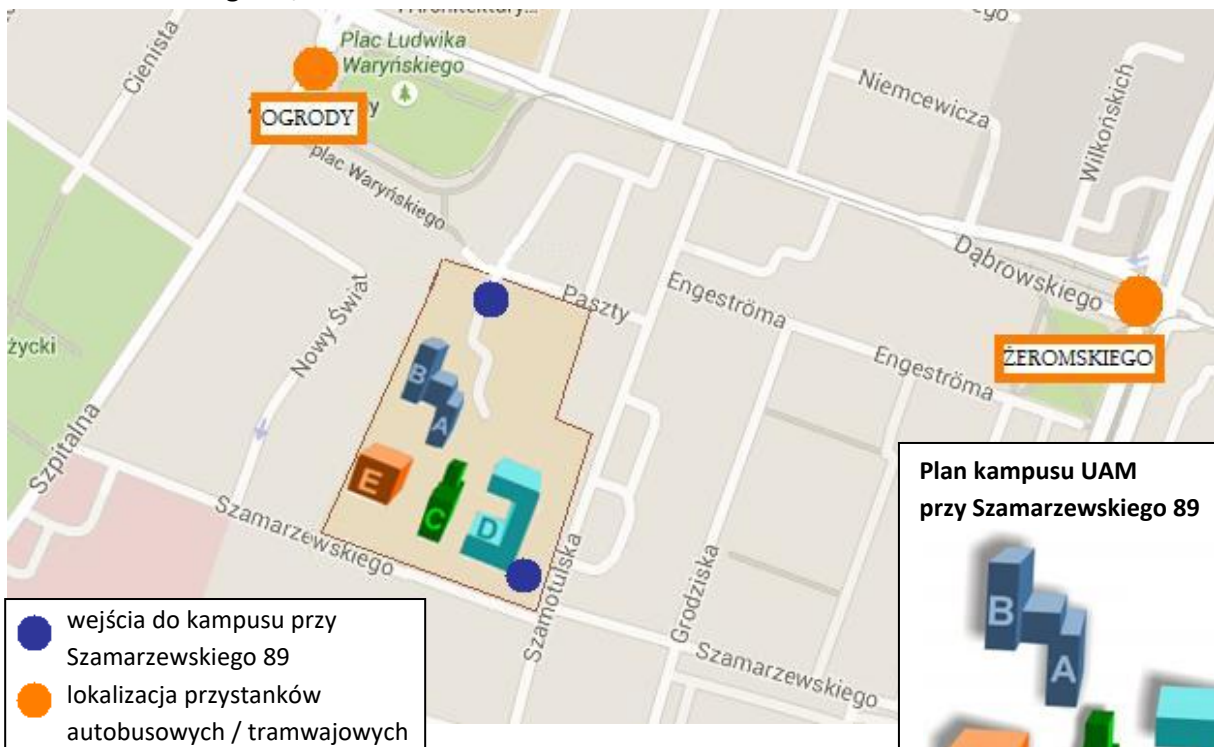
Plac Ludwika Waryńskiego

OGRODY

Cienista

Niemcewicza

Wilkońskich

Plac Waryńskiego

Dąbrowskiego

Paszty

Engeströma

Engeströma

ŻEROMSKIEGO

Nowy Świat

życki

Szpitalna

B

A

E

C

D

Szamarzewskiego

Szamotulska

Grodziska

Szamarzewskiego

Plan kampusu UAM przy Szamarzewskiego 89

B

A

wejścia do kampusu przy Szamarzewskiego 89

lokalizacja przystanków autobusowych / tramwajowych